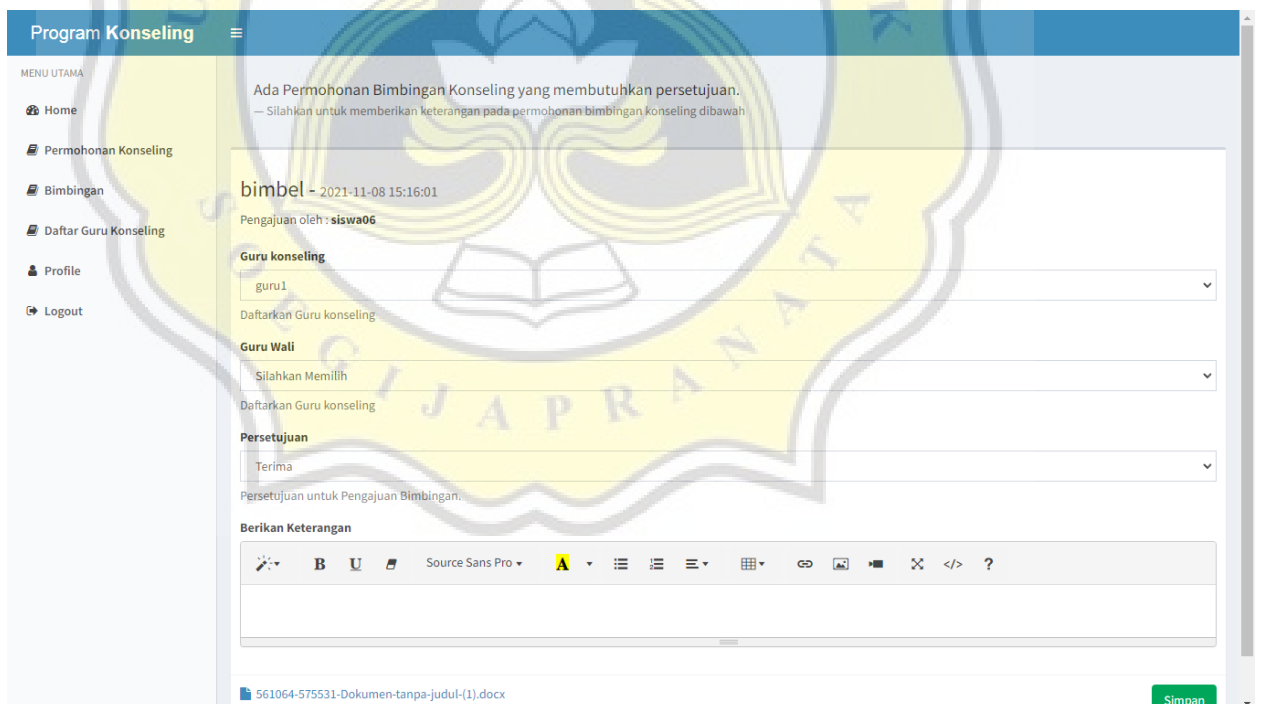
Program Konseling ≡

MENU UTAMA

Home

Permohonan Konseling

Bimbingan

Daftar Guru Konseling

Profile

Logout

Ada Permohonan Bimbingan Konseling yang membutuhkan persetujuan.
— Silahkan untuk memberikan keterangan pada permohonan bimbingan konseling dibawah

bimbel - 2021-11-08 15:16:01

Pengajuan oleh : siswa06

Guru konseling

guru1

Daftarkan Guru konseling

Guru Wali

Silahkan Memilih

Daftarkan Guru konseling

Persetujuan

Terima

Persetujuan untuk Pengajuan Bimbingan.

Berikan Keterangan

B U Source Sans Pro A </> ?

561064-575531-Dokumen-tanpa-judul-(1).docx

Simpan

S J A P R A N A T A